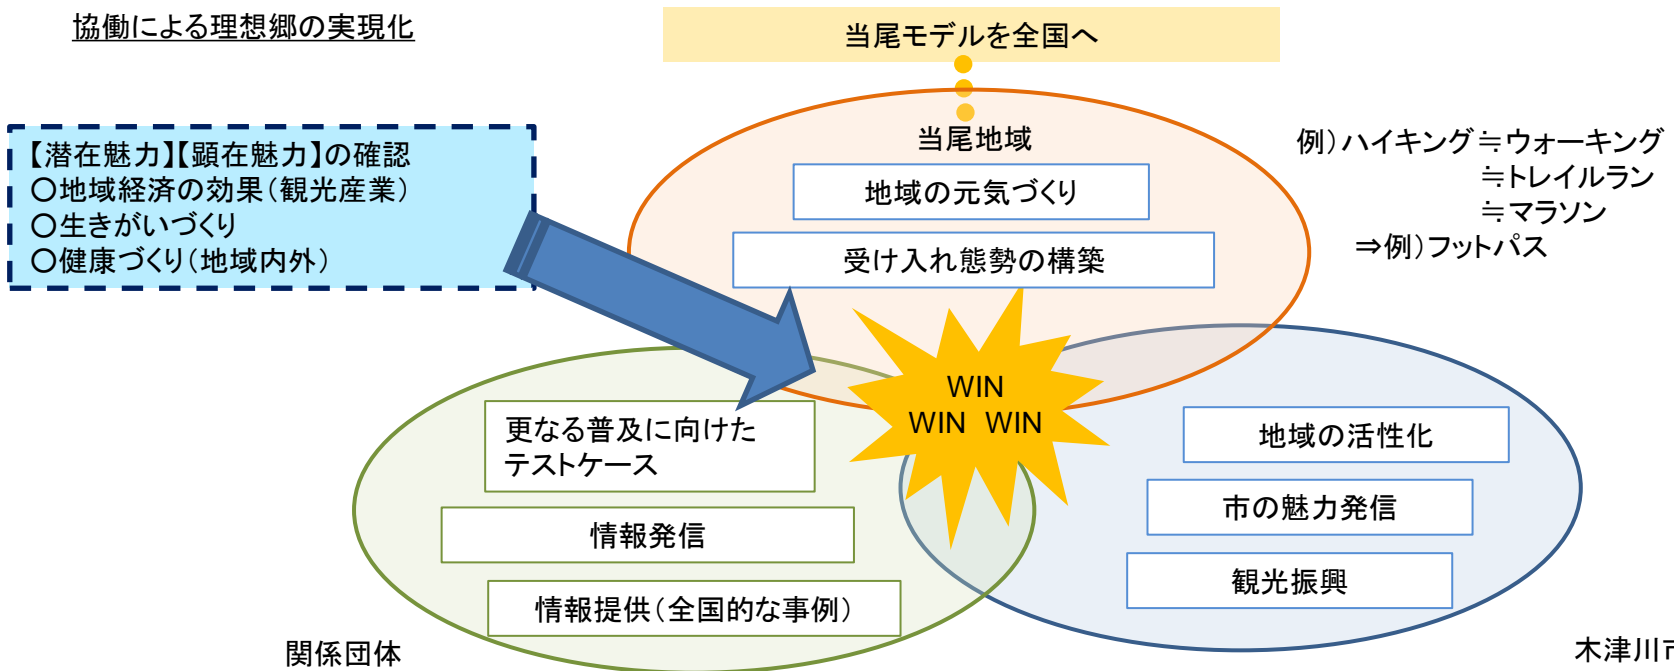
協働による理想郷の実現化

当尾モデルを全国へ

【潜在魅力】【顕在魅力】の確認
〇地域経済の効果（観光産業）
〇生きがいづくり
〇健康づくり（地域内外）

当尾地域

地域の元気づくり

受け入れ態勢の構築

例）ハイキング≒ウォーキング
≒トレイルラン
≒マラソン
⇒例）フットパス

WIN
WIN WIN

更なる普及に向けたテストケース

情報発信

情報提供（全国的な事例）

地域の活性化

市の魅力発信

観光振興

関係団体

木津川市